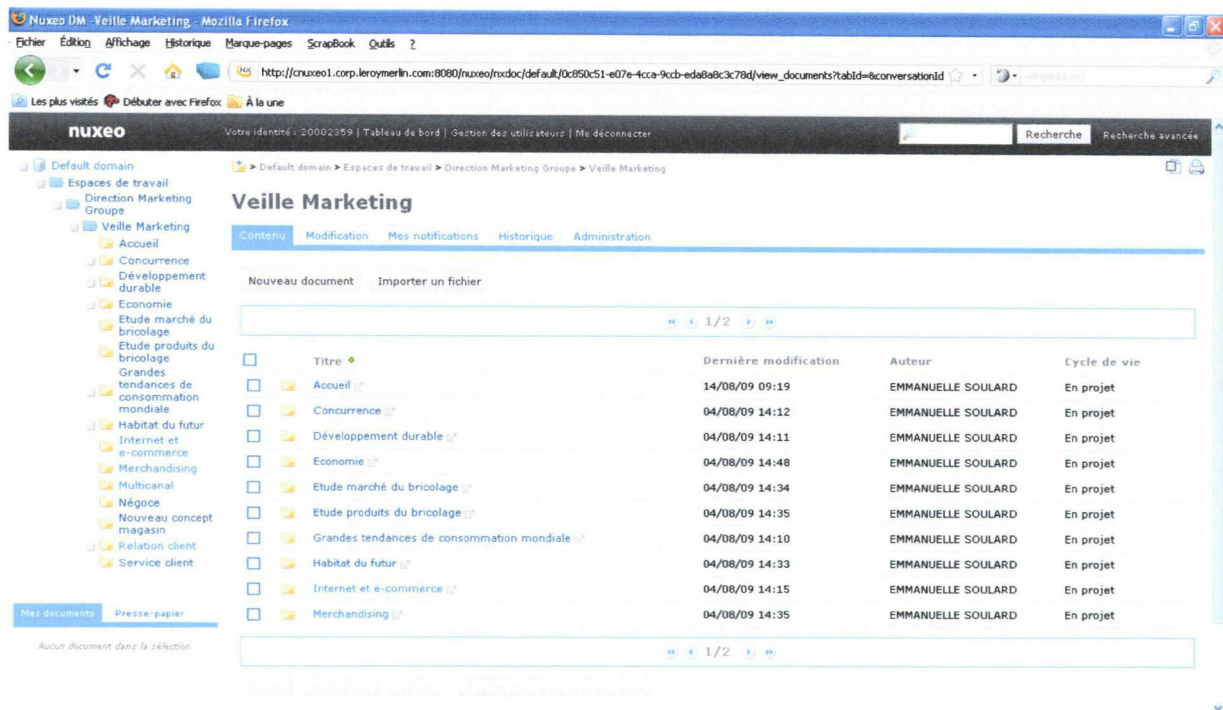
Nuxeo DM -Veille Marketing - Mozilla Firefox

Fichier Édition Affichage Historique Marque-pages ScrapBook Outils ?

http://cnuxeo1.corp.leroymerlin.com:8080/nuxeo/nxdoc/default/0c850c51-e07e-4cca-9ccb-eda8a8c3c78d/view_documents?tabId=&conversationId

Les plus visités Débuter avec Firefox À la une

nuxeo

Votre identité : 20002359 | Tableau de bord | Gestion des utilisateurs | Me déconnecter

Recherche Recherche avancée

Default domain
Espaces de travail
Direction Marketing Groupe
Veille Marketing
Accueil
Concurrence
Développement durable
Economie
Etude marché du bricolage
Etude produits du bricolage
Grandes tendances de consommation mondiale
Habitat du futur
Internet et e-commerce
Merchandising
Multicanal
Négoce
Nouveau concept magasin
Relation client
Service client

Mes documents Presse-papier

Aucun document dans la sélection

> Default domain > Espaces de travail > Direction Marketing Groupe > Veille Marketing

Veille Marketing

Contenu Modification Mes notifications Historique Administration

Nouveau document Importer un fichier

1/2

| | | Titre | Dernière modification | Auteur | Cycle de vie |
|---|---|---|---|---|---|
| | | Accueil | 14/08/09 09:19 | EMMANUELLE SOULARD | En projet |
| | | Concurrence | 04/08/09 14:12 | EMMANUELLE SOULARD | En projet |
| | | Développement durable | 04/08/09 14:11 | EMMANUELLE SOULARD | En projet |
| | | Economie | 04/08/09 14:48 | EMMANUELLE SOULARD | En projet |
| | | Etude marché du bricolage | 04/08/09 14:34 | EMMANUELLE SOULARD | En projet |
| | | Etude produits du bricolage | 04/08/09 14:35 | EMMANUELLE SOULARD | En projet |
| | | Grandes tendances de consommation mondiale | 04/08/09 14:10 | EMMANUELLE SOULARD | En projet |
| | | Habitat du futur | 04/08/09 14:33 | EMMANUELLE SOULARD | En projet |
| | | Internet et e-commerce | 04/08/09 14:15 | EMMANUELLE SOULARD | En projet |
| | | Merchandising | 04/08/09 14:35 | EMMANUELLE SOULARD | En projet |

1/2